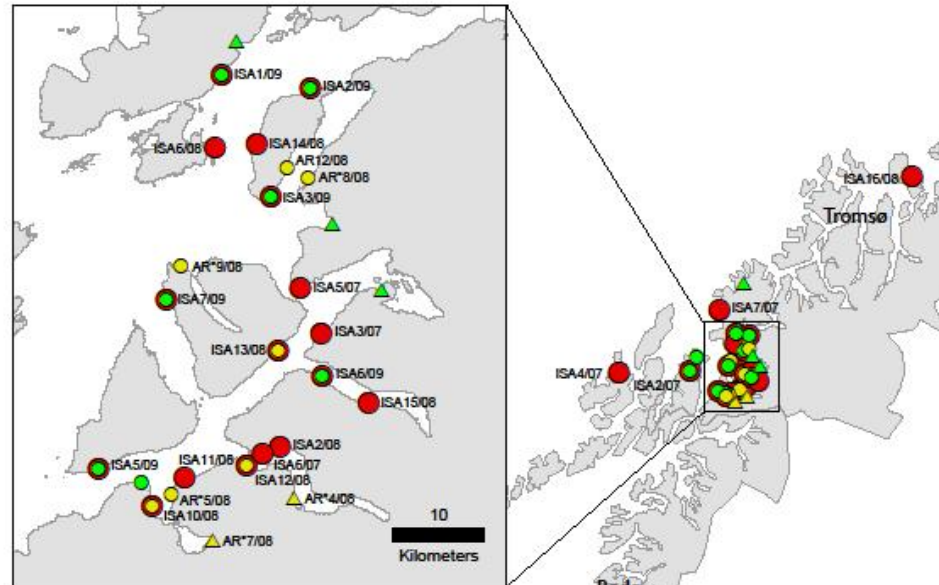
ISA1/09
ISA2/09
ISA6/08
ISA14/08
AR12/08
AR*8/08
ISA3/09
AR*9/08
ISA5/07
ISA7/09
ISA3/07
ISA13/08
ISA6/09
ISA15/08
ISA2/08
ISA5/09
ISA11/08
ISA6/07
ISA12/08
AR*5/08
AR*4/08
ISA10/08
AR*7/08
10
Kilometers
ISA16/08
Tromsø
ISA7/07
ISA4/07
ISA2/07